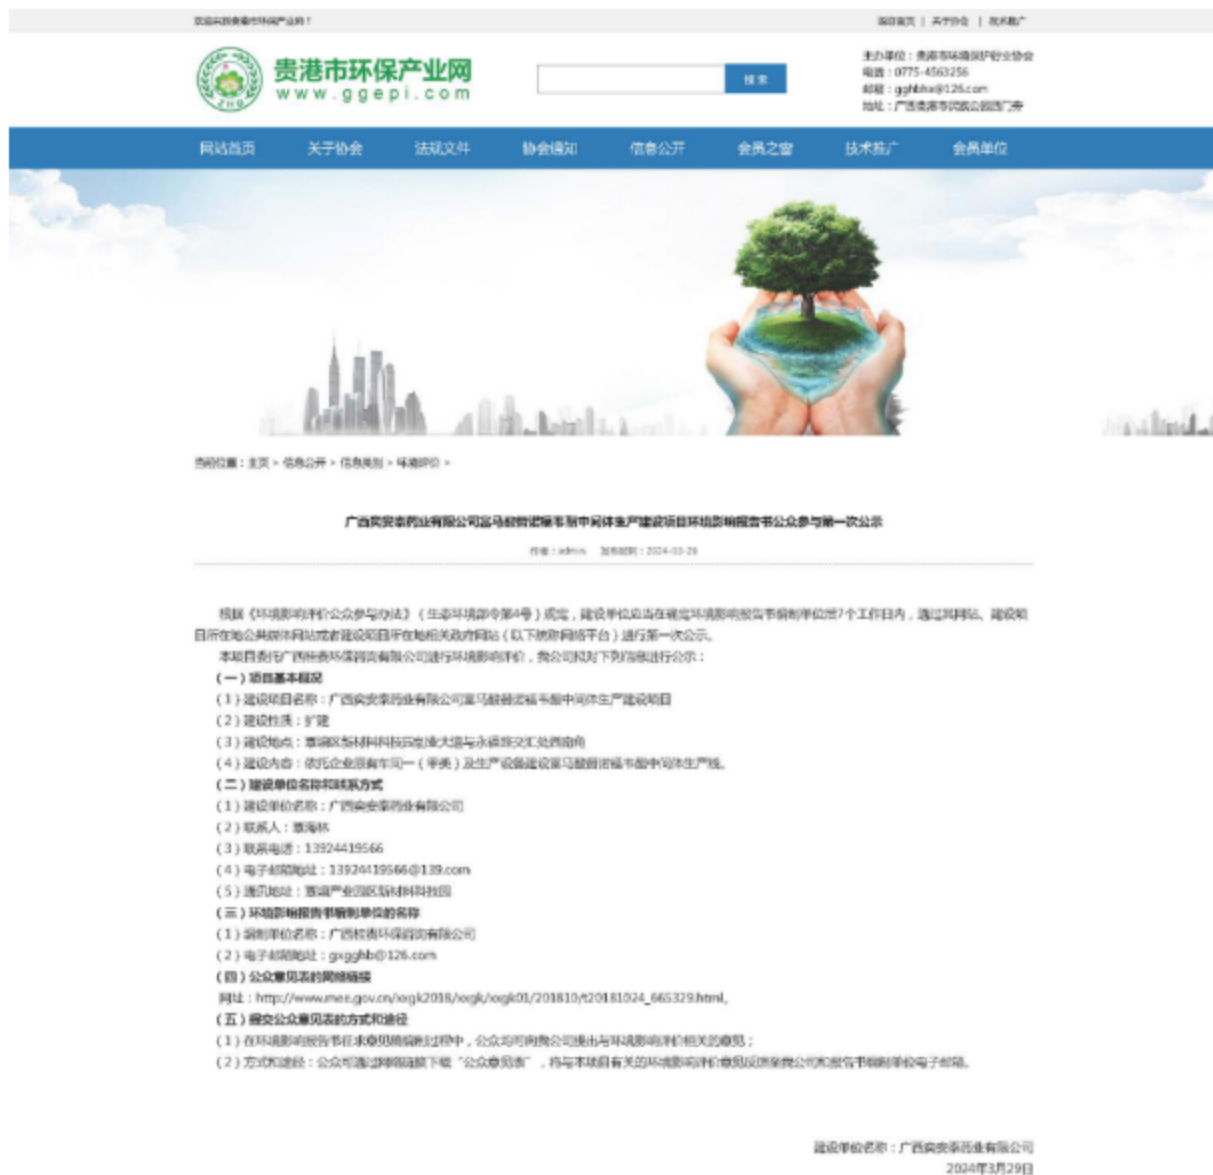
欢迎光临贵港市环保产业网！

设为首页 | 关于协会 | 技术推广

贵港市环保产业网
www.ggepi.com

搜索

主办单位：贵港市环境保护产业协会
电话：0775-4563256
邮箱：gghbxh@126.com
地址：广西贵港市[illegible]

网站首页　关于协会　法规文件　协会通知　信息公开　会员之窗　技术推广　会员单位

当前位置：主页 > 信息公开 > 信息类别 > 环境评价 >

广西贵安泰药业有限公司富马酸替诺福韦酯中间体生产建设项目环境影响报告书公众参与第一次公示

作者：admin　发布时间：2024-03-29

根据《环境影响评价公众参与办法》（生态环境部令第4号）规定，建设单位应当在确定环境影响报告书编制单位后7个工作日内，通过其网站、建设项目所在地公共媒体网站或者建设项目所在地相关政府网站（以下统称网络平台）进行第一次公示。

本项目委托广西桂贵环保咨询有限公司进行环境影响评价，我公司拟对下列信息进行公示：

（一）项目基本情况

（1）建设项目名称：广西贵安泰药业有限公司富马酸替诺福韦酯中间体生产建设项目

（2）建设性质：扩建

（3）建设地点：覃塘区新材料科技园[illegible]大道与永福路交汇处西南角

（4）建设内容：依托企业原有车间一（甲类）及生产设备建设富马酸替诺福韦酯中间体生产线。

（二）建设单位名称和联系方式

（1）建设单位名称：广西贵安泰药业有限公司

（2）联系人：覃海林

（3）联系电话：13924419566

（4）电子邮箱地址：13924419566@139.com

（5）通讯地址：覃塘产业园区新材料科技园

（三）环境影响报告书编制单位的名称

（1）编制单位名称：广西桂贵环保咨询有限公司

（2）电子邮箱地址：gxgghb@126.com

（四）公众意见表的网络链接

网址：http://www.mee.gov.cn/xxgk2018/xxgk/xxgk01/201810/t20181024_665329.html

（五）提交公众意见表的方式和途径

（1）在环境影响报告书征求意见稿编制过程中，公众均可向我公司提出与环境影响评价相关的意见；

（2）方式和途径：公众可通过网络链接下载“公众意见表”，将与本项目有关的环境影响评价意见反馈至我公司和报告书编制单位电子邮箱。

建设单位名称：广西贵安泰药业有限公司
2024年3月29日